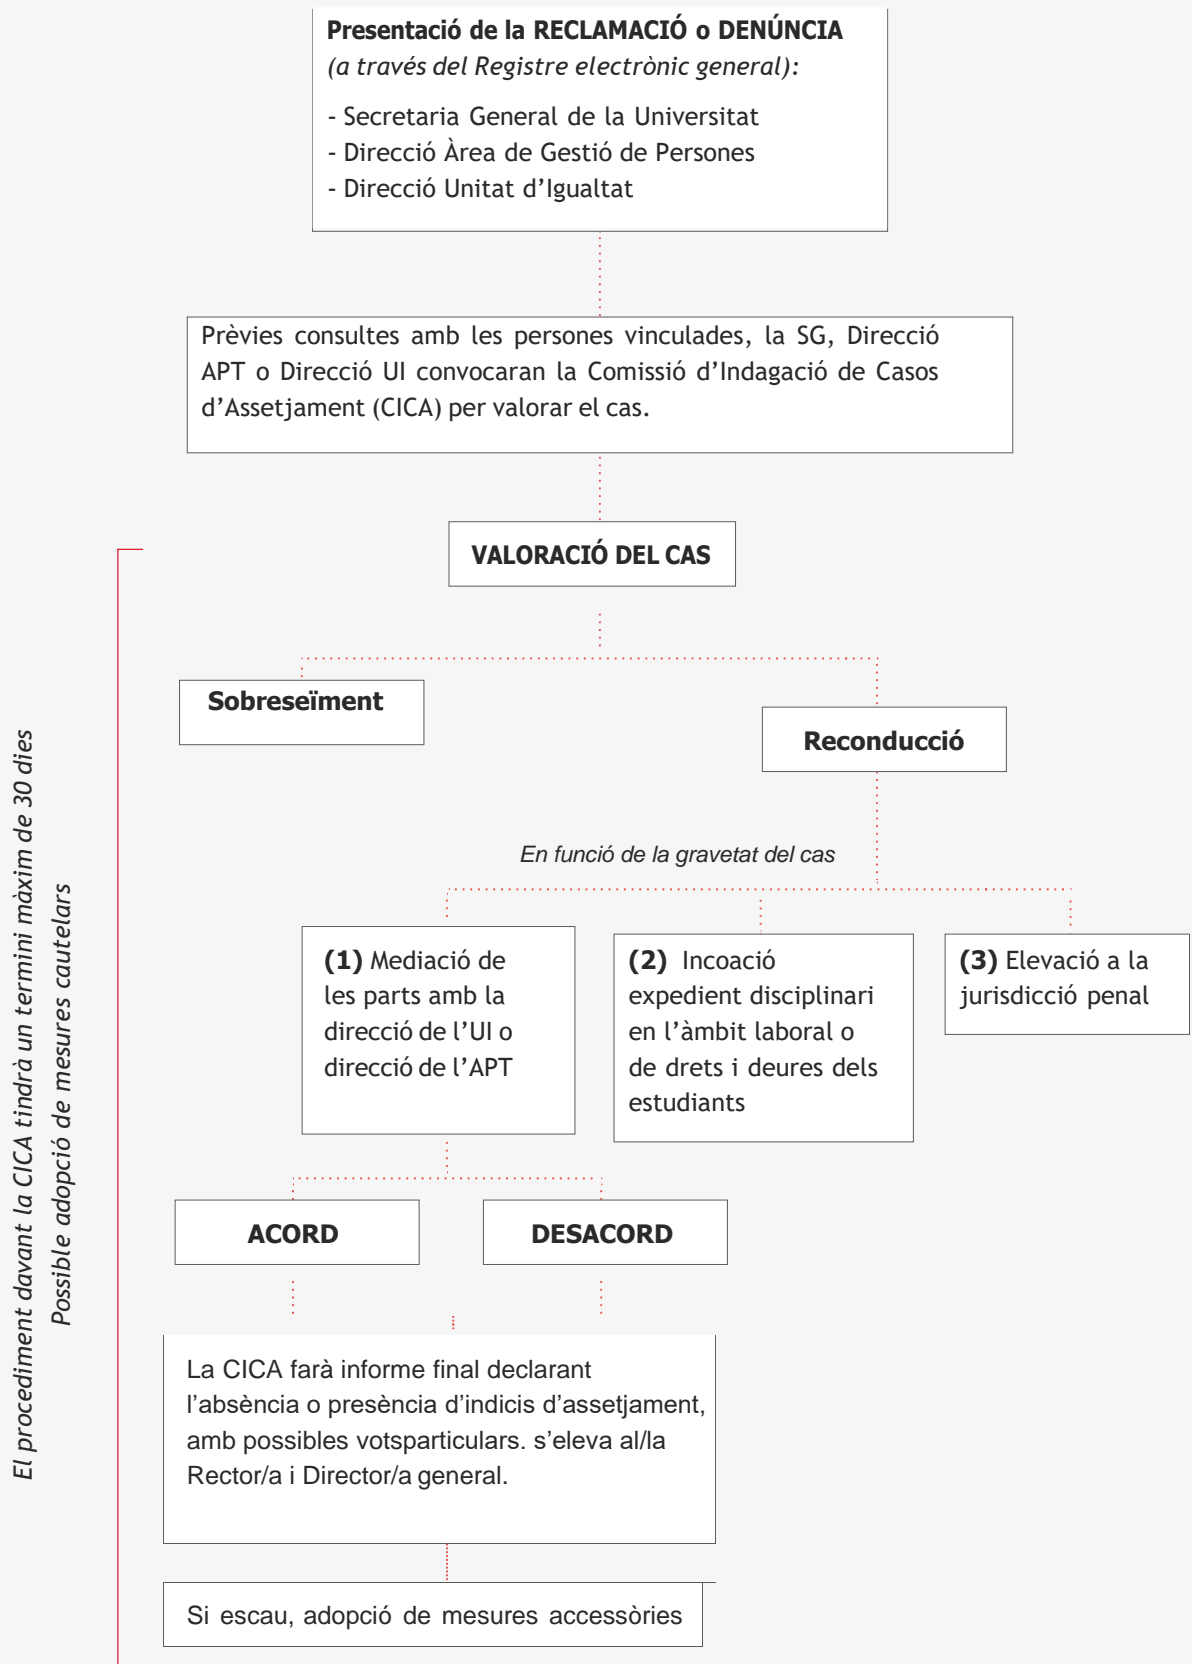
Presentació de la RECLAMACIÓ o DENÚNCIA
(a través del Registre electrònic general):

- Secretaria General de la Universitat
- Direcció Àrea de Gestió de Persones
- Direcció Unitat d'Igualtat

Prèvies consultes amb les persones vinculades, la SG, Direcció APT o Direcció UI convocaran la Comissió d'Indagació de Casos d'Assetjament (CICA) per valorar el cas.

VALORACIÓ DEL CAS

Sobreseïment

Reconducció

En funció de la gravetat del cas

(1) Mediació de les parts amb la direcció de l'UI o direcció de l'APT

(2) Incoació expedient disciplinari en l'àmbit laboral o de drets i deures dels estudiants

(3) Elevació a la jurisdicció penal

ACORD

DESACORD

La CICA farà informe final declarant l'absència o presència d'indicis d'assetjament, amb possibles votsparticulars. s'eleva al/la Rector/a i Director/a general.

Si escau, adopció de mesures accessòries

El procediment davant la CICA tindrà un termini màxim de 30 dies
Possible adopció de mesures cautelars